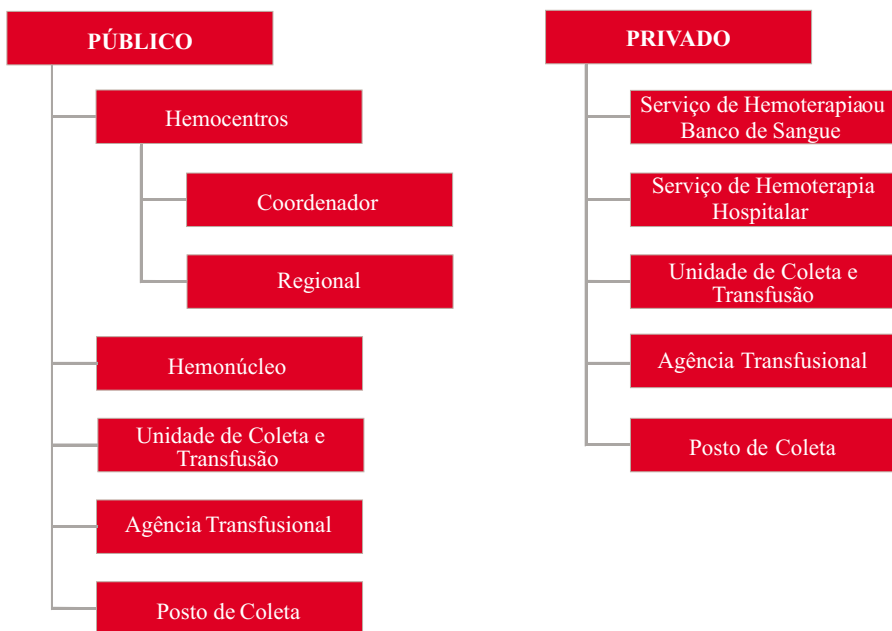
PÚBLICO

Hemocentros

Coordenador

Regional

Hemonúcleo

Unidade de Coleta e Transfusão

Agência Transfusional

Posto de Coleta

PRIVADO

Serviço de Hemoterapiaou Banco de Sangue

Serviço de Hemoterapia Hospitalar

Unidade de Coleta e Transfusão

Agência Transfusional

Posto de Coleta